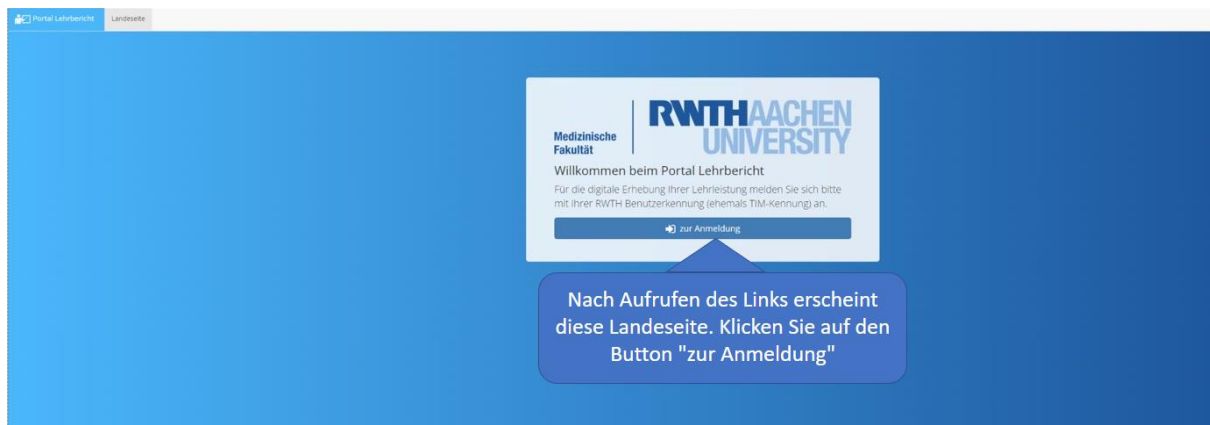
Portal Lehrbericht Landeseite

Medizinische Fakultät

RWTH AACHEN UNIVERSITY

Willkommen beim Portal Lehrbericht

Für die digitale Erhebung Ihrer Lehrleistung melden Sie sich bitte mit Ihrer RWTH Benutzerkennung (ehemals TIM-Kennung) an.

zur Anmeldung

Nach Aufrufen des Links erscheint diese Landeseite. Klicken Sie auf den Button "zur Anmeldung"